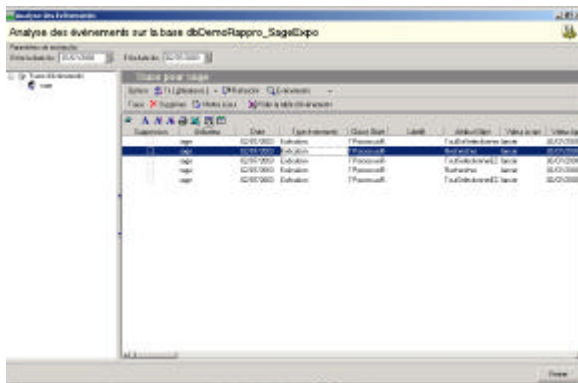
Analyse des événements

Analyse des événements sur la base dbDemoRappro_SageExpo

Paramètres de recherche
Date de début du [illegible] Date de fin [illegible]

Traces des événements
sage

Trace pour sage

Option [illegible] Rafraîchir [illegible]

Trace Supprimer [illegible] Vider la table d'événements

| Suppression | Utilisateur | Date | Type événement | Classe Objet | Libellé | Attribut Objet | Valeur avant | Valeur après |
|---|---|---|---|---|---|---|---|---|
| | sage | 02/05/2003 | Exécution | TPassecout4 | | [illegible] | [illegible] | 05/01/200 |
| | sage | 02/05/2003 | Exécution | TPassecout4 | | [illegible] | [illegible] | 05/01/200 |
| | sage | 02/05/2003 | Exécution | TPassecout4 | | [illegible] | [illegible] | 05/01/200 |
| | sage | 02/05/2003 | Exécution | TPassecout4 | | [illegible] | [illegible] | 05/01/200 |
| | sage | 02/05/2003 | Exécution | TPassecout4 | | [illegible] | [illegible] | 05/01/200 |

Fermer